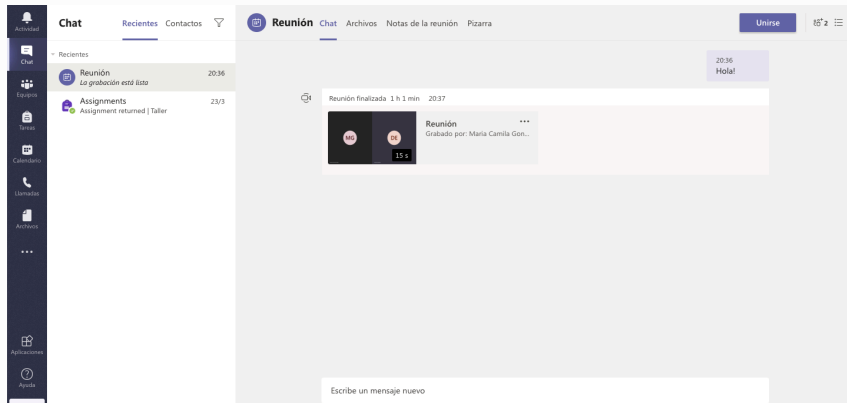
Actividad
Chat
Equipos
Tareas
Calendario
Llamadas
Archivos
...
Aplicaciones
Ayuda

Chat Recientes Contactos

Recientes

Reunión 20:36
La grabación está listo

Assignments 23/3
Assignment returned | Taller

Reunión Chat Archivos Notas de la reunión Pizarra

Unirse

2

20:36
Hola!

Reunión finalizada 1 h 1 min 20:37

MG DE 15 s

Reunión ...
Grabado por: Maria Camila Gon...

Escribe un mensaje nuevo